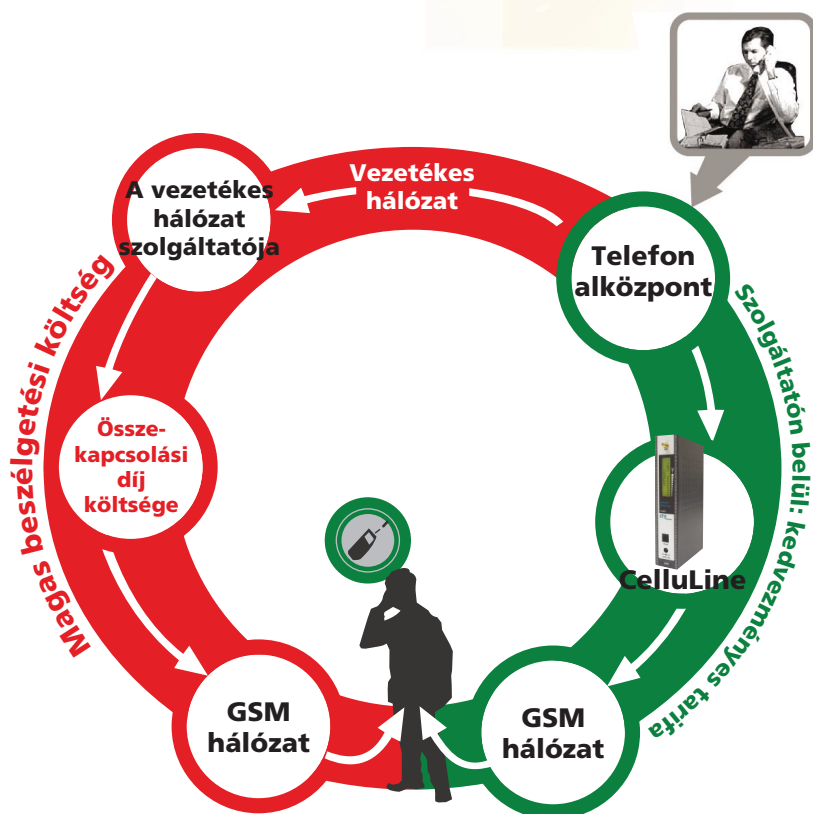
Vezetékes hálózat

A vezetékes hálózat szolgáltatója

Telefon alközpont

Magas beszélgetési költség

Összekapcsolási díj költsége

Szolgáltatón belül: kedvezményes tarifa

CelluLine

GSM hálózat

GSM hálózat